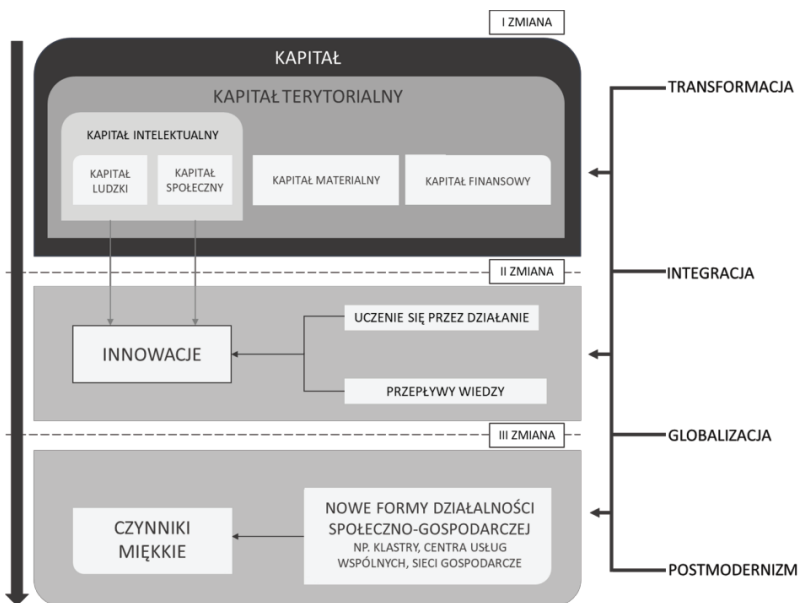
I ZMIANA

KAPITAŁ

KAPITAŁ TERYTORIALNY

KAPITAŁ INTELEKTUALNY

KAPITAŁ LUDZKI

KAPITAŁ SPOŁECZNY

KAPITAŁ MATERIALNY

KAPITAŁ FINANSOWY

TRANSFORMACJA

II ZMIANA

INTEGRACJA

UCZENIE SIĘ PRZEZ DZIAŁANIE

INNOWACJE

PRZEPŁYWY WIEDZY

III ZMIANA

GLOBALIZACJA

CZYNNIKI MIĘKKIE

NOWE FORMY DZIAŁALNOŚCI SPOŁECZNO-GOSPODARCZEJ
NP. KLASTRY, CENTRA USŁUG WSPÓLNYCH, SIECI GOSPODARCZE

POSTMODERNIZM